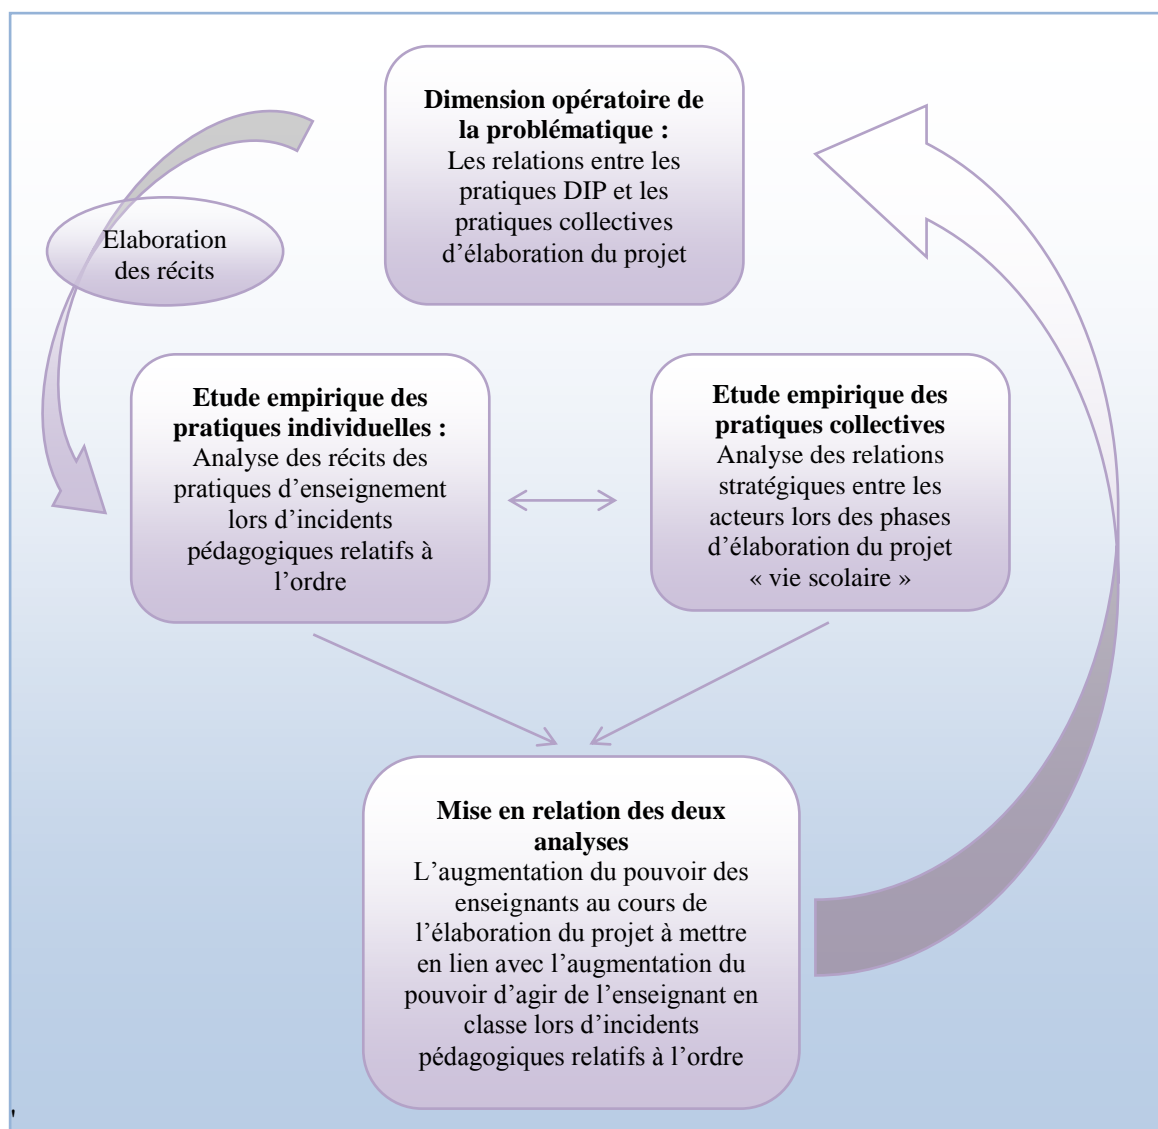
**Dimension opératoire de la problématique :**
Les relations entre les pratiques DIP et les pratiques collectives d'élaboration du projet

Elaboration des récits

**Etude empirique des pratiques individuelles :**
Analyse des récits des pratiques d'enseignement lors d'incidents pédagogiques relatifs à l'ordre

**Etude empirique des pratiques collectives**
Analyse des relations stratégiques entre les acteurs lors des phases d'élaboration du projet « vie scolaire »

**Mise en relation des deux analyses**
L'augmentation du pouvoir des enseignants au cours de l'élaboration du projet à mettre en lien avec l'augmentation du pouvoir d'agir de l'enseignant en classe lors d'incidents pédagogiques relatifs à l'ordre